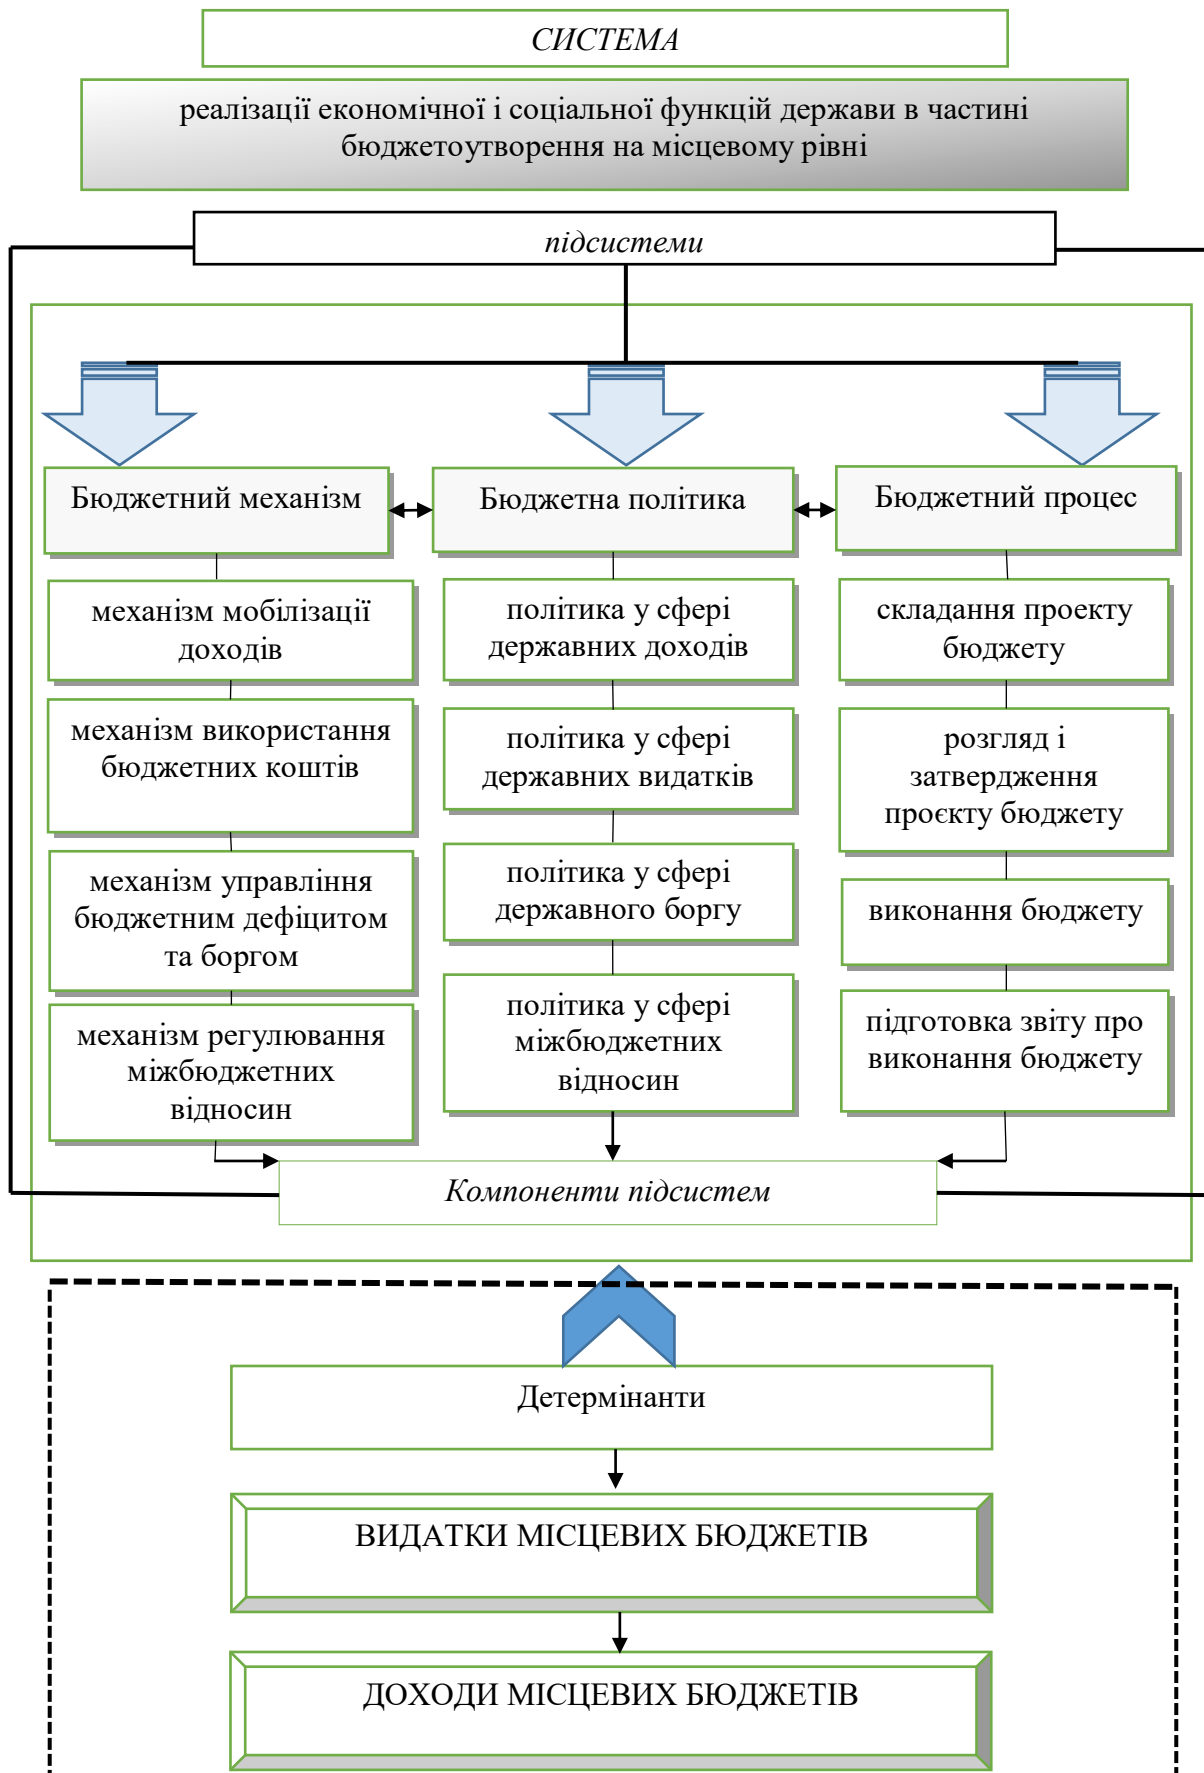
СИСТЕМА

реалізації економічної і соціальної функцій держави в частині бюджетоутворення на місцевому рівні

підсистеми

Бюджетний механізм

Бюджетна політика

Бюджетний процес

механізм мобілізації доходів

механізм використання бюджетних коштів

механізм управління бюджетним дефіцитом та боргом

механізм регулювання міжбюджетних відносин

політика у сфері державних доходів

політика у сфері державних видатків

політика у сфері державного боргу

політика у сфері міжбюджетних відносин

складання проекту бюджету

розгляд і затвердження проєкту бюджету

виконання бюджету

підготовка звіту про виконання бюджету

Компоненти підсистем

Детермінанти

ВИДАТКИ МІСЦЕВИХ БЮДЖЕТІВ

ДОХОДИ МІСЦЕВИХ БЮДЖЕТІВ